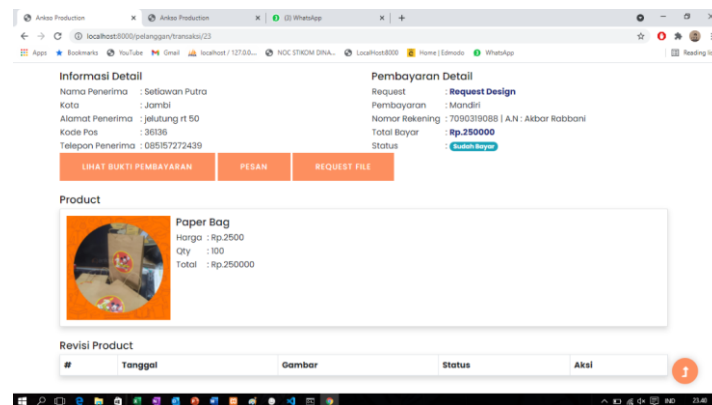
Ankoo Production × Ankoo Production × (3) WhatsApp × +

localhost:8000/pelanggan/transaksi/23

Apps Bookmarks YouTube Gmail localhost / 127.0.0... NOC STIKOM DINA... LocalHost:8000 Home | Edmodo WhatsApp Reading list

Informasi Detail
Nama Penerima : Setiawan Putra
Kota : Jambi
Alamat Penerima : jelutung rt 50
Kode Pos : 36136
Telepon Penerima : 085157272439

Pembayaran Detail
Request : Request Design
Pembayaran : Mandiri
Nomor Rekening : 7090319088 | A.N : Akbar Rabbani
Total Bayar : Rp.250000
Status : Sudah Bayar

LIHAT BUKTI PEMBAYARAN PESAN REQUEST FILE

Product

Paper Bag
Harga : Rp.2500
Qty : 100
Total : Rp.250000

Revisi Product

| # | Tanggal | Gambar | Status | Aksi |
|---|---|---|---|---|

IND 23.48